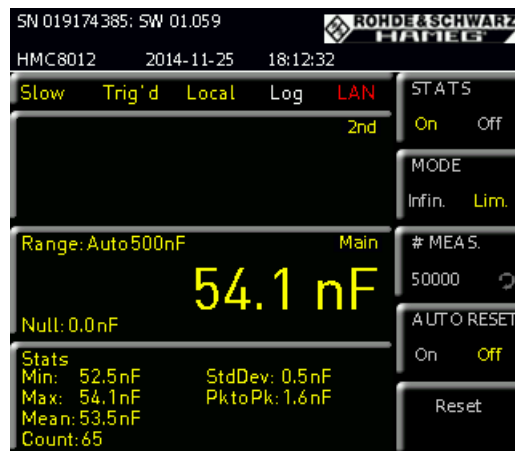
SN 019174385: SW 01.059

ROHDE&SCHWARZ
HAMEG

HMC8012 2014-11-25 18:12:32

Slow Trig'd Local Log LAN

2nd

Range: Auto 500nF

Main

54.1 nF

Null: 0.0nF

Stats
Min: 52.5nF
Max: 54.1nF
Mean: 53.5nF
Count: 65

StdDev: 0.5nF
PktoPk: 1.6nF

STATS
On Off

MODE
Infin. Lim.

# MEAS.
50000

AUTO RESET
On Off

Reset